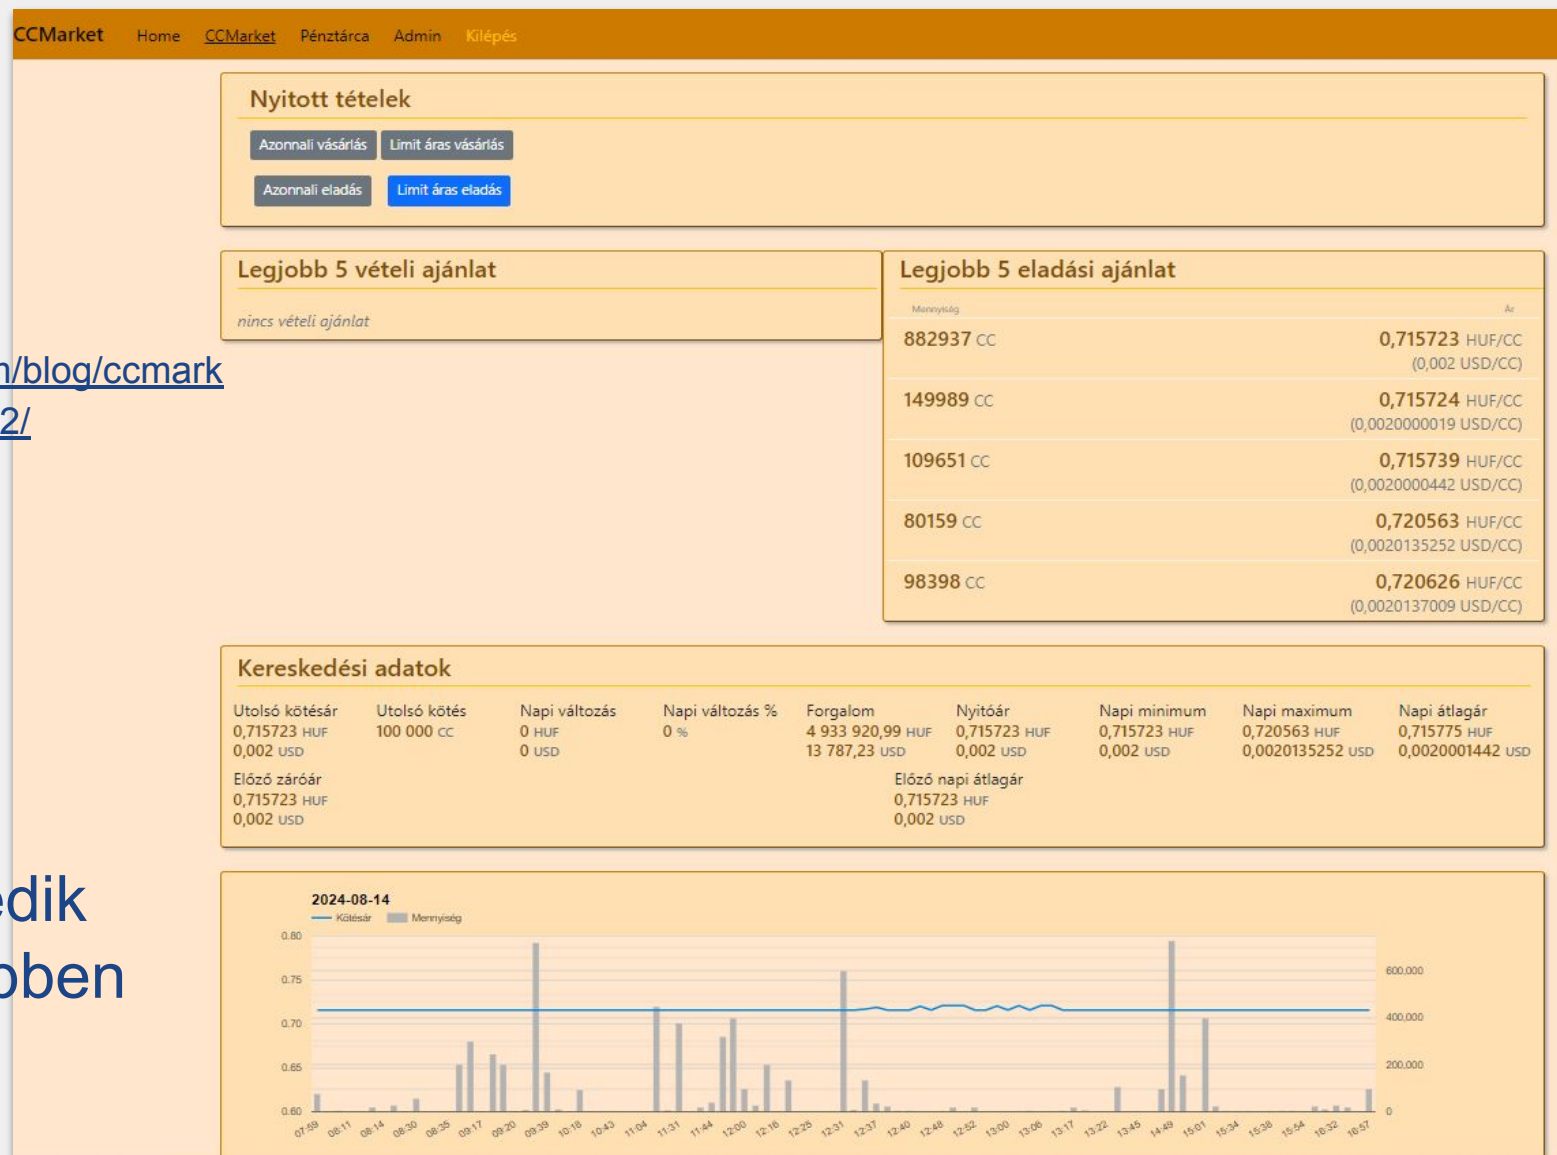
CCMarket Home CCMarket Pénztárca Admin Kilépés

Nyitott tételek

Azonnali vásárlás Limit áras vásárlás

Azonnali eladás Limit áras eladás

Legjobb 5 vételi ajánlat

nincs vételi ajánlat

Legjobb 5 eladási ajánlat

Mennyiség Ár

882937 CC 0,715723 HUF/CC (0,002 USD/CC)

149989 CC 0,715724 HUF/CC (0,0020000019 USD/CC)

109651 CC 0,715739 HUF/CC (0,0020000442 USD/CC)

80159 CC 0,720563 HUF/CC (0,0020135252 USD/CC)

98398 CC 0,720626 HUF/CC (0,0020137009 USD/CC)

n/blog/ccmark
2/

Kereskedési adatok

| Utolsó kötésár | Utolsó kötés | Napi változás | Napi változás % | Forgalom | Nyitóár | Napi minimum | Napi maximum | Napi átlagár |
|---|---|---|---|---|---|---|---|---|
| 0,715723 HUF 0,002 USD | 100 000 CC | 0 HUF 0 USD | 0 % | 4 933 920,99 HUF 13 787,23 USD | 0,715723 HUF 0,002 USD | 0,715723 HUF 0,002 USD | 0,720563 HUF 0,0020135252 USD | 0,715775 HUF 0,0020001442 USD |

Előző záróár
0,715723 HUF
0,002 USD

Előző napi átlagár
0,715723 HUF
0,002 USD

edik
oben

2024-08-14
Kötésár Mennyiség

0.80 0.75 0.70 0.65 0.60

600,000 400,000 200,000 0

07:59 08:11 08:14 08:30 08:35 09:17 09:20 09:39 10:18 10:43 11:04 11:31 11:44 12:00 12:16 12:25 12:31 12:37 12:40 12:48 12:52 13:00 13:06 13:17 13:22 13:45 14:49 15:01 15:34 15:38 15:54 16:32 16:57